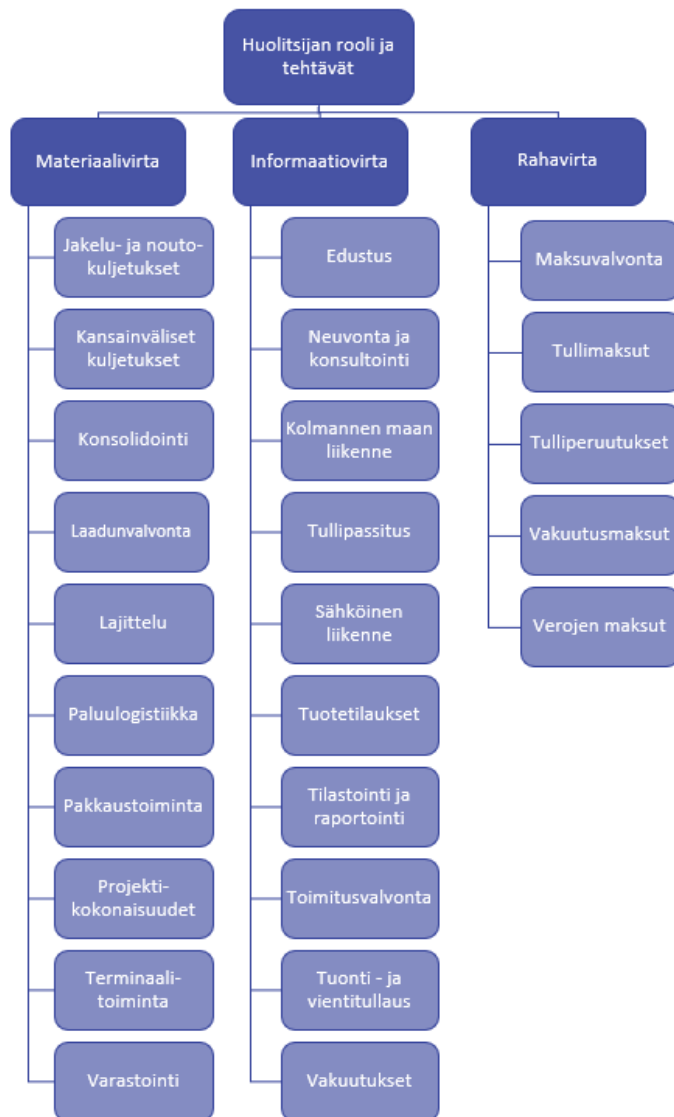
Huolitsijan rooli ja tehtävät

Materiaalivirta

Jakelu- ja nouto-kuljetukset

Kansainväliset kuljetukset

Konsolidointi

Laadunvalvonta

Lajittelu

Paluulogistiikka

Pakkaustoiminta

Projekti-kokonaisuudet

Terminaali-toiminta

Varastointi

Informaatiovirta

Edustus

Neuvonta ja konsultointi

Kolmannen maan liikenne

Tullipassitus

Sähköinen liikenne

Tuotetilaukset

Tilastointi ja raportointi

Toimitusvalvonta

Tuonti - ja vientitullaus

Vakuutukset

Rahavirta

Maksuvalvonta

Tullimaksut

Tulliperuutukset

Vakuutusmaksut

Verojen maksut